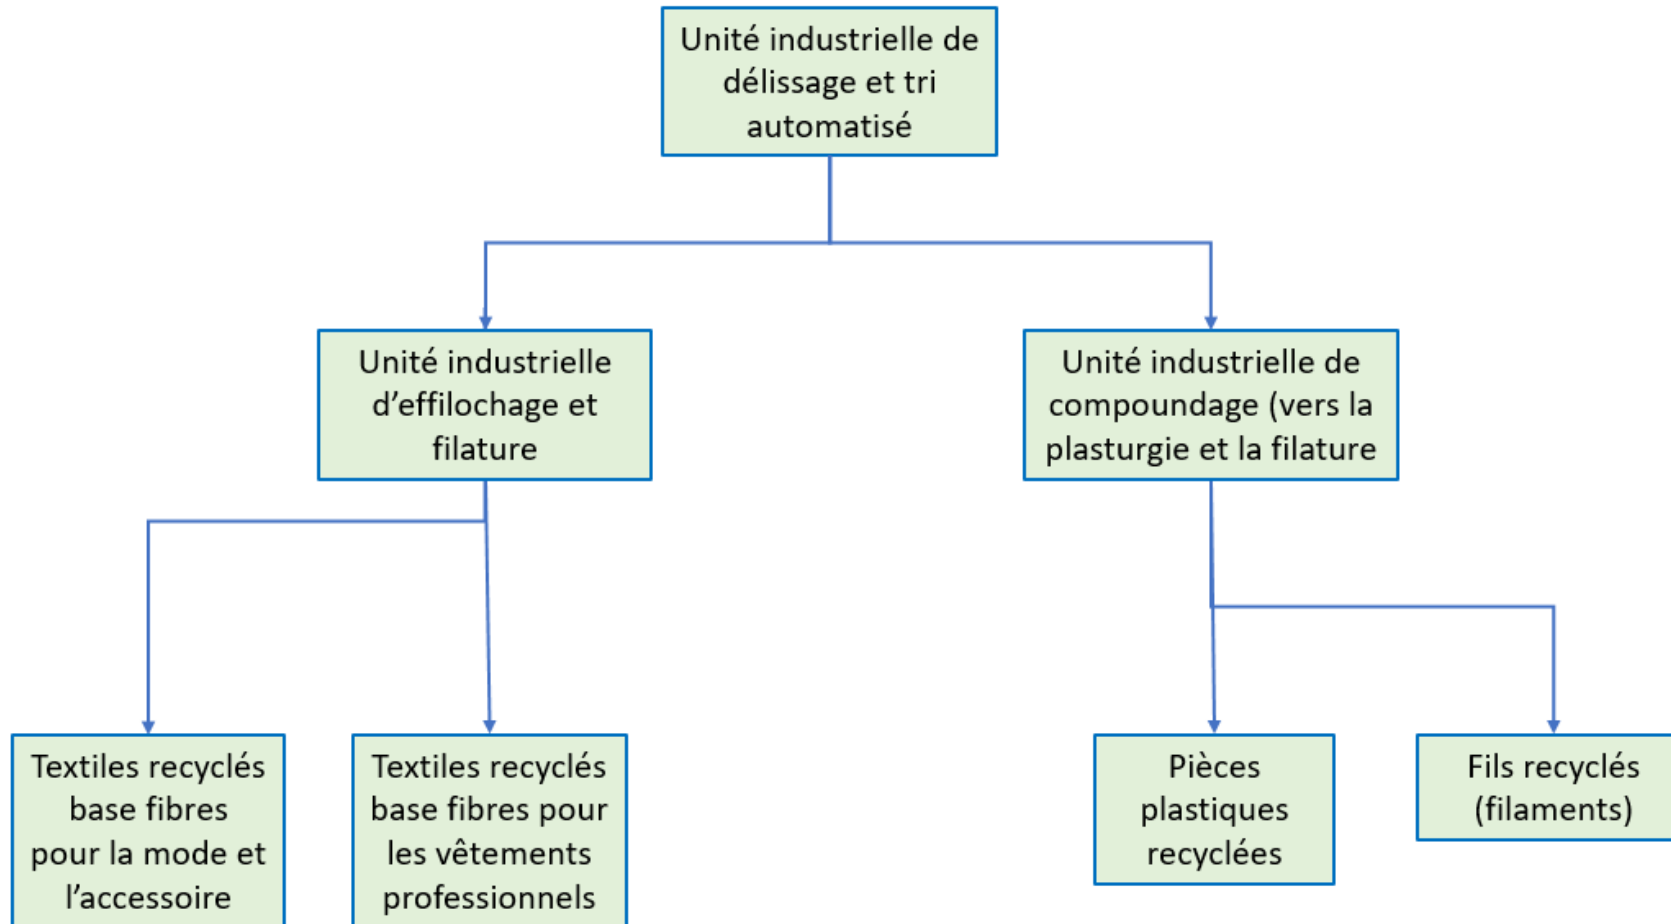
Unité industrielle de délissage et tri automatisé

Unité industrielle d’effilochage et filature

Unité industrielle de compoundage (vers la plasturgie et la filature

Textiles recyclés base fibres pour la mode et l’accessoire

Textiles recyclés base fibres pour les vêtements professionnels

Pièces plastiques recyclées

Fils recyclés (filaments)